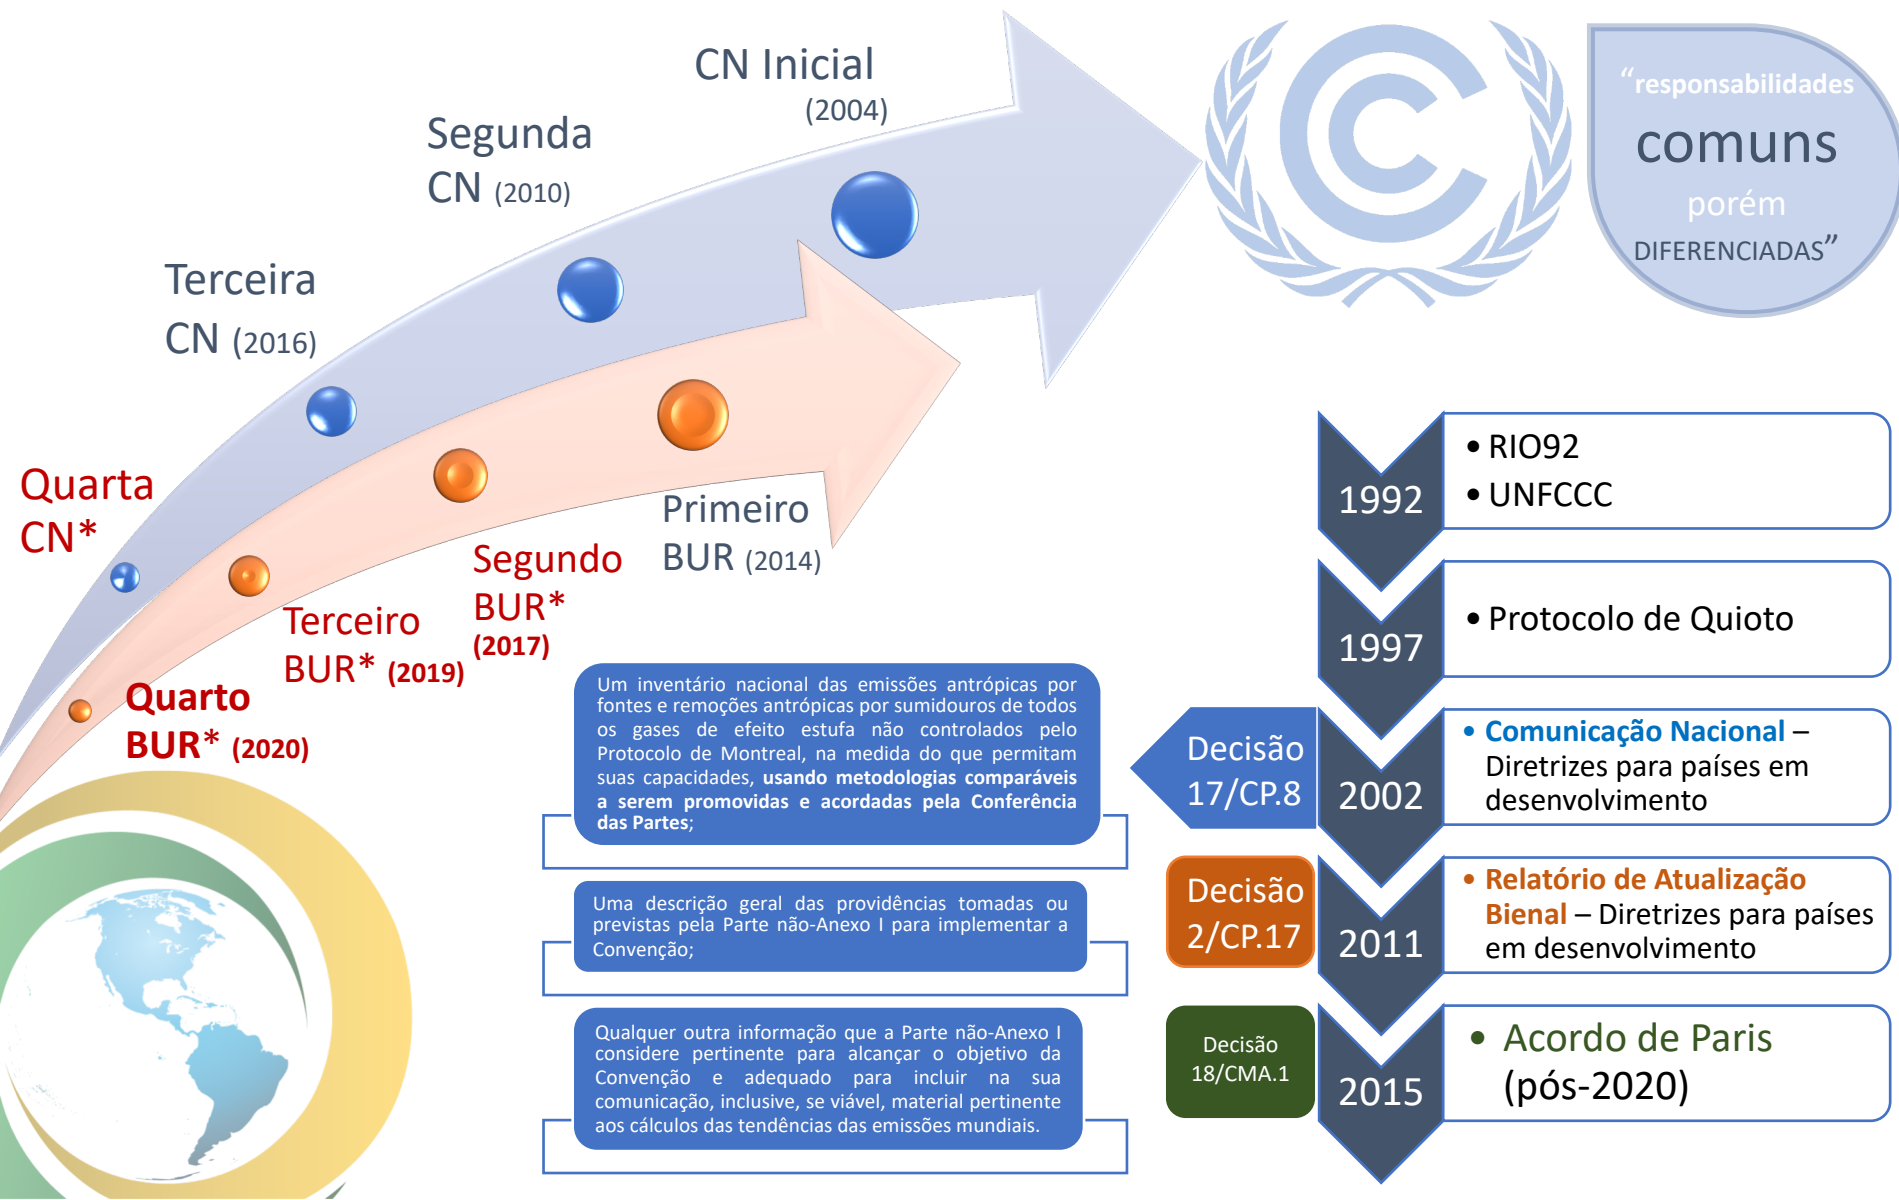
CN Inicial (2004)

Segunda CN (2010)

Terceira CN (2016)

Quarta CN*

Primeiro BUR (2014)

Segundo BUR* (2017)

Terceiro BUR* (2019)

Quarto BUR* (2020)

“responsabilidades comuns porém DIFERENCIADAS”

1992
• RIO92
• UNFCCC

1997
• Protocolo de Quioto

Decisão 17/CP.8
2002
• Comunicação Nacional – Diretrizes para países em desenvolvimento

Decisão 2/CP.17
2011
• Relatório de Atualização Bienal – Diretrizes para países em desenvolvimento

Decisão 18/CMA.1
2015
• Acordo de Paris (pós-2020)

Um inventário nacional das emissões antrópicas por fontes e remoções antrópicas por sumidouros de todos os gases de efeito estufa não controlados pelo Protocolo de Montreal, na medida do que permitam suas capacidades, usando metodologias comparáveis a serem promovidas e acordadas pela Conferência das Partes;

Uma descrição geral das providências tomadas ou previstas pela Parte não-Anexo I para implementar a Convenção;

Qualquer outra informação que a Parte não-Anexo I considere pertinente para alcançar o objetivo da Convenção e adequado para incluir na sua comunicação, inclusive, se viável, material pertinente aos cálculos das tendências das emissões mundiais.